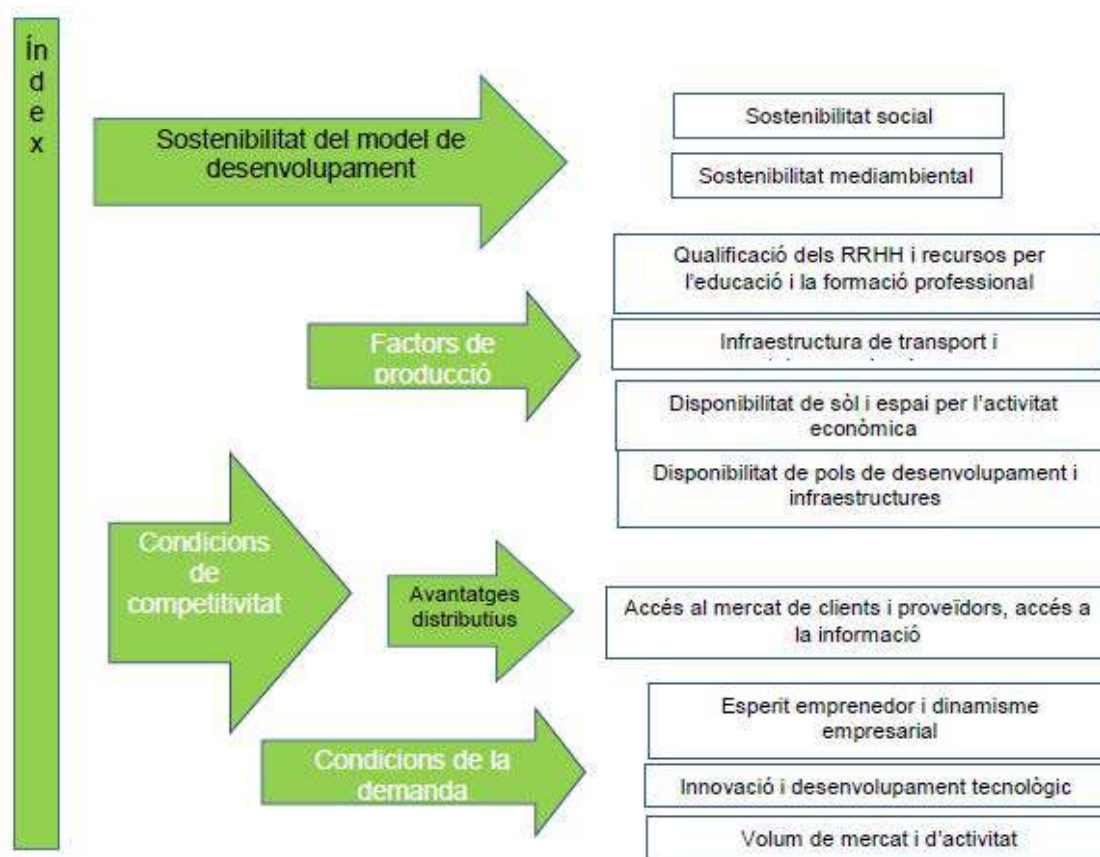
índex

Sostenibilitat del model de desenvolupament

Sostenibilitat social

Sostenibilitat mediambiental

Qualificació dels RRHH i recursos per l'educació i la formació professional

Factors de producció

Infraestructura de transport i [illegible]

Disponibilitat de sòl i espai per l'activitat econòmica

Disponibilitat de pols de desenvolupament i infraestructures

Condicions de competitivitat

Avantatges distributius

Accés al mercat de clients i proveïdors, accés a la informació

Esperit emprenedor i dinamisme empresarial

Condicions de la demanda

Innovació i desenvolupament tecnològic

Volum de mercat i d'activitat